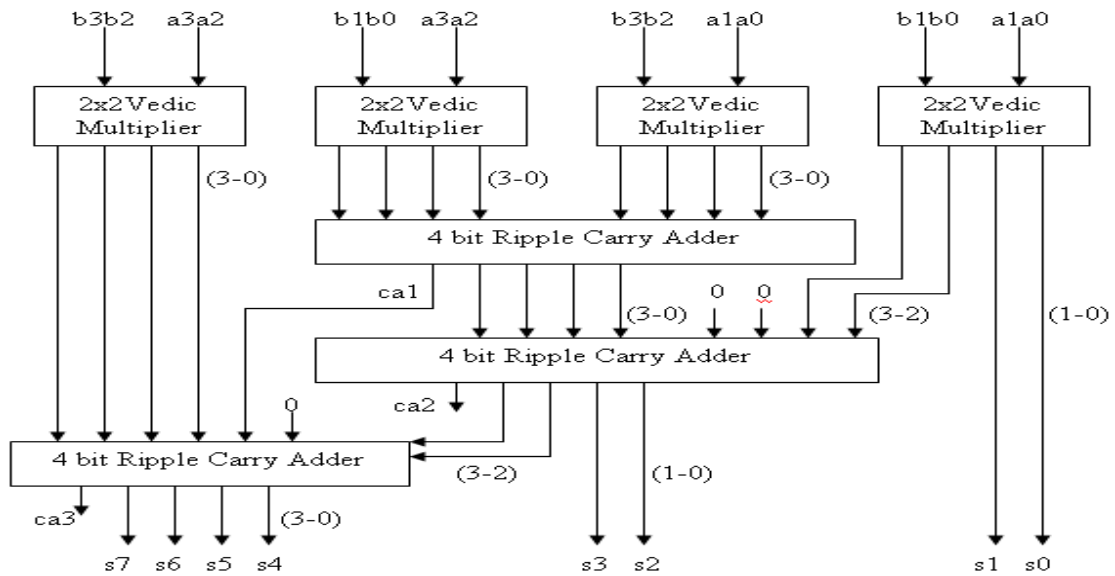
b3b2 a3a2 b1b0 a3a2 b3b2 a1a0 b1b0 a1a0

2x2Vedic Multiplier

2x2Vedic Multiplier

2x2Vedic Multiplier

2x2Vedic Multiplier

(3-0)

(3-0)

(3-0)

4 bit Ripple Carry Adder

ca1

0 0

(3-0)

(3-2)

(1-0)

4 bit Ripple Carry Adder

ca2

0

4 bit Ripple Carry Adder

(3-2)

(1-0)

ca3

(3-0)

s7 s6 s5 s4

s3 s2

s1 s0